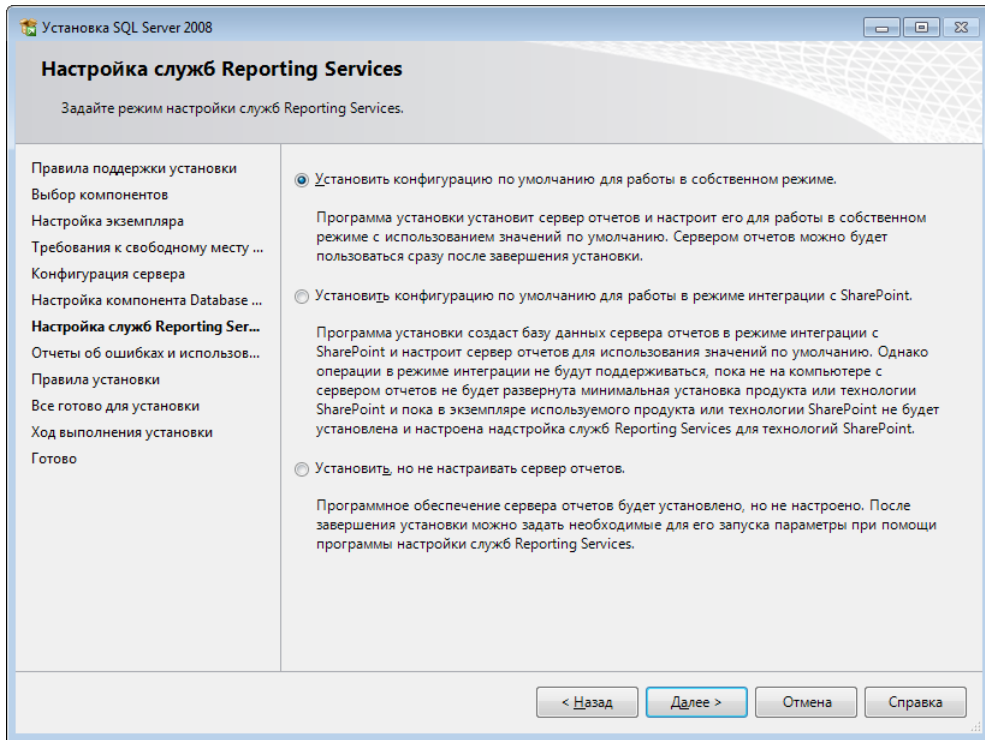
Установка SQL Server 2008

Настройка служб Reporting Services

Задайте режим настройки служб Reporting Services.

Правила поддержки установки
Выбор компонентов
Настройка экземпляра
Требования к свободному месту ...
Конфигурация сервера
Настройка компонента Database ...
Настройка служб Reporting Ser...
Отчеты об ошибках и использов...
Правила установки
Все готово для установки
Ход выполнения установки
Готово

Установить конфигурацию по умолчанию для работы в собственном режиме.

Программа установки установит сервер отчетов и настроит его для работы в собственном режиме с использованием значений по умолчанию. Сервером отчетов можно будет пользоваться сразу после завершения установки.

Установить конфигурацию по умолчанию для работы в режиме интеграции с SharePoint.

Программа установки создаст базу данных сервера отчетов в режиме интеграции с SharePoint и настроит сервер отчетов для использования значений по умолчанию. Однако операции в режиме интеграции не будут поддерживаться, пока не на компьютере с сервером отчетов не будет развернута минимальная установка продукта или технологии SharePoint и пока в экземпляре используемого продукта или технологии SharePoint не будет установлена и настроена надстройка служб Reporting Services для технологий SharePoint.

Установить, но не настраивать сервер отчетов.

Программное обеспечение сервера отчетов будет установлено, но не настроено. После завершения установки можно задать необходимые для его запуска параметры при помощи программы настройки служб Reporting Services.

< Назад
Далее >
Отмена
Справка